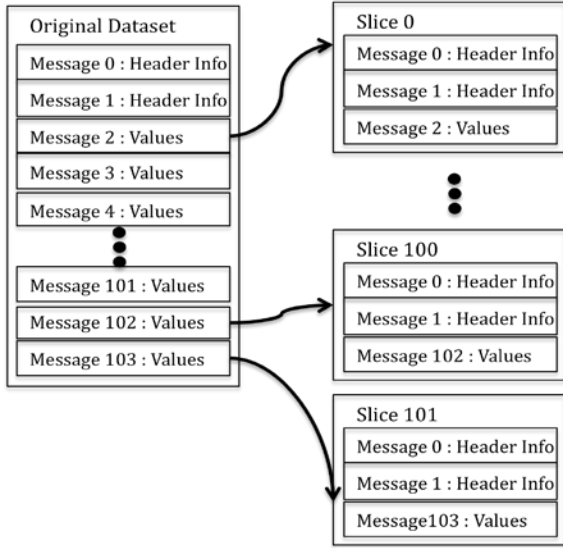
Original Dataset

Message 0 : Header Info

Message 1 : Header Info

Message 2 : Values

Message 3 : Values

Message 4 : Values

Message 101 : Values

Message 102 : Values

Message 103 : Values

Slice 0

Message 0 : Header Info

Message 1 : Header Info

Message 2 : Values

Slice 100

Message 0 : Header Info

Message 1 : Header Info

Message 102 : Values

Slice 101

Message 0 : Header Info

Message 1 : Header Info

Message103 : Values